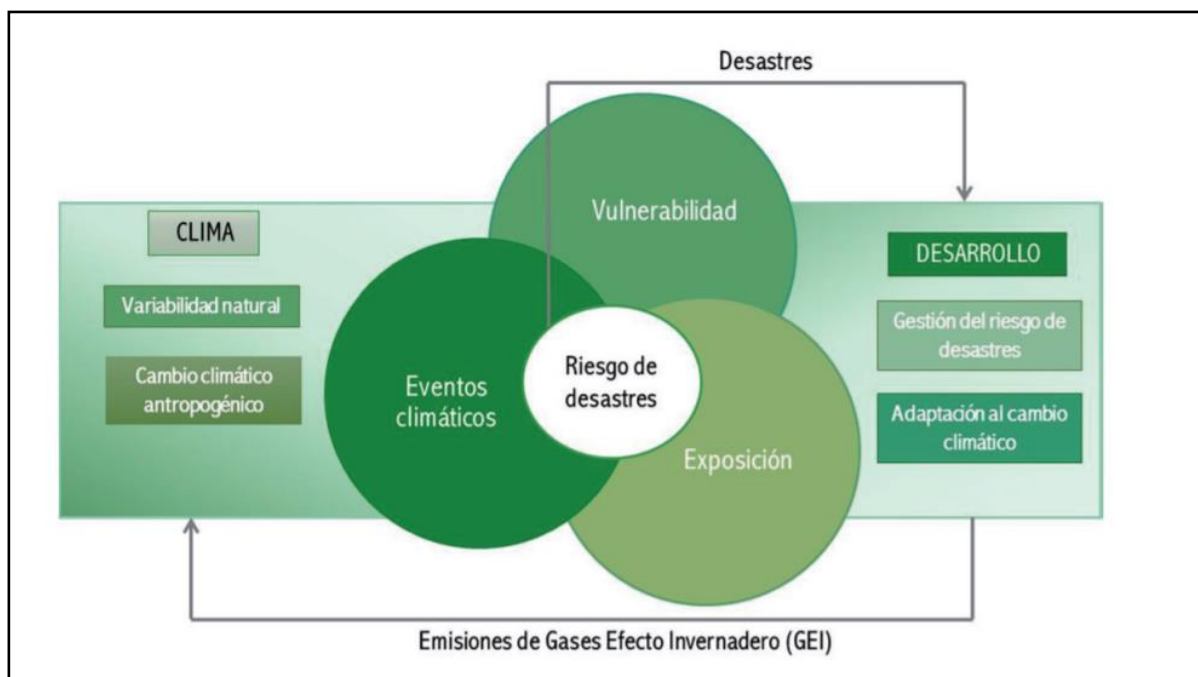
Desastres

CLIMA

Variabilidad natural

Cambio climático antropogénico

Vulnerabilidad

Eventos climáticos

Riesgo de desastres

Exposición

DESARROLLO

Gestión del riesgo de desastres

Adaptación al cambio climático

Emisiones de Gases Efecto Invernadero (GEI)